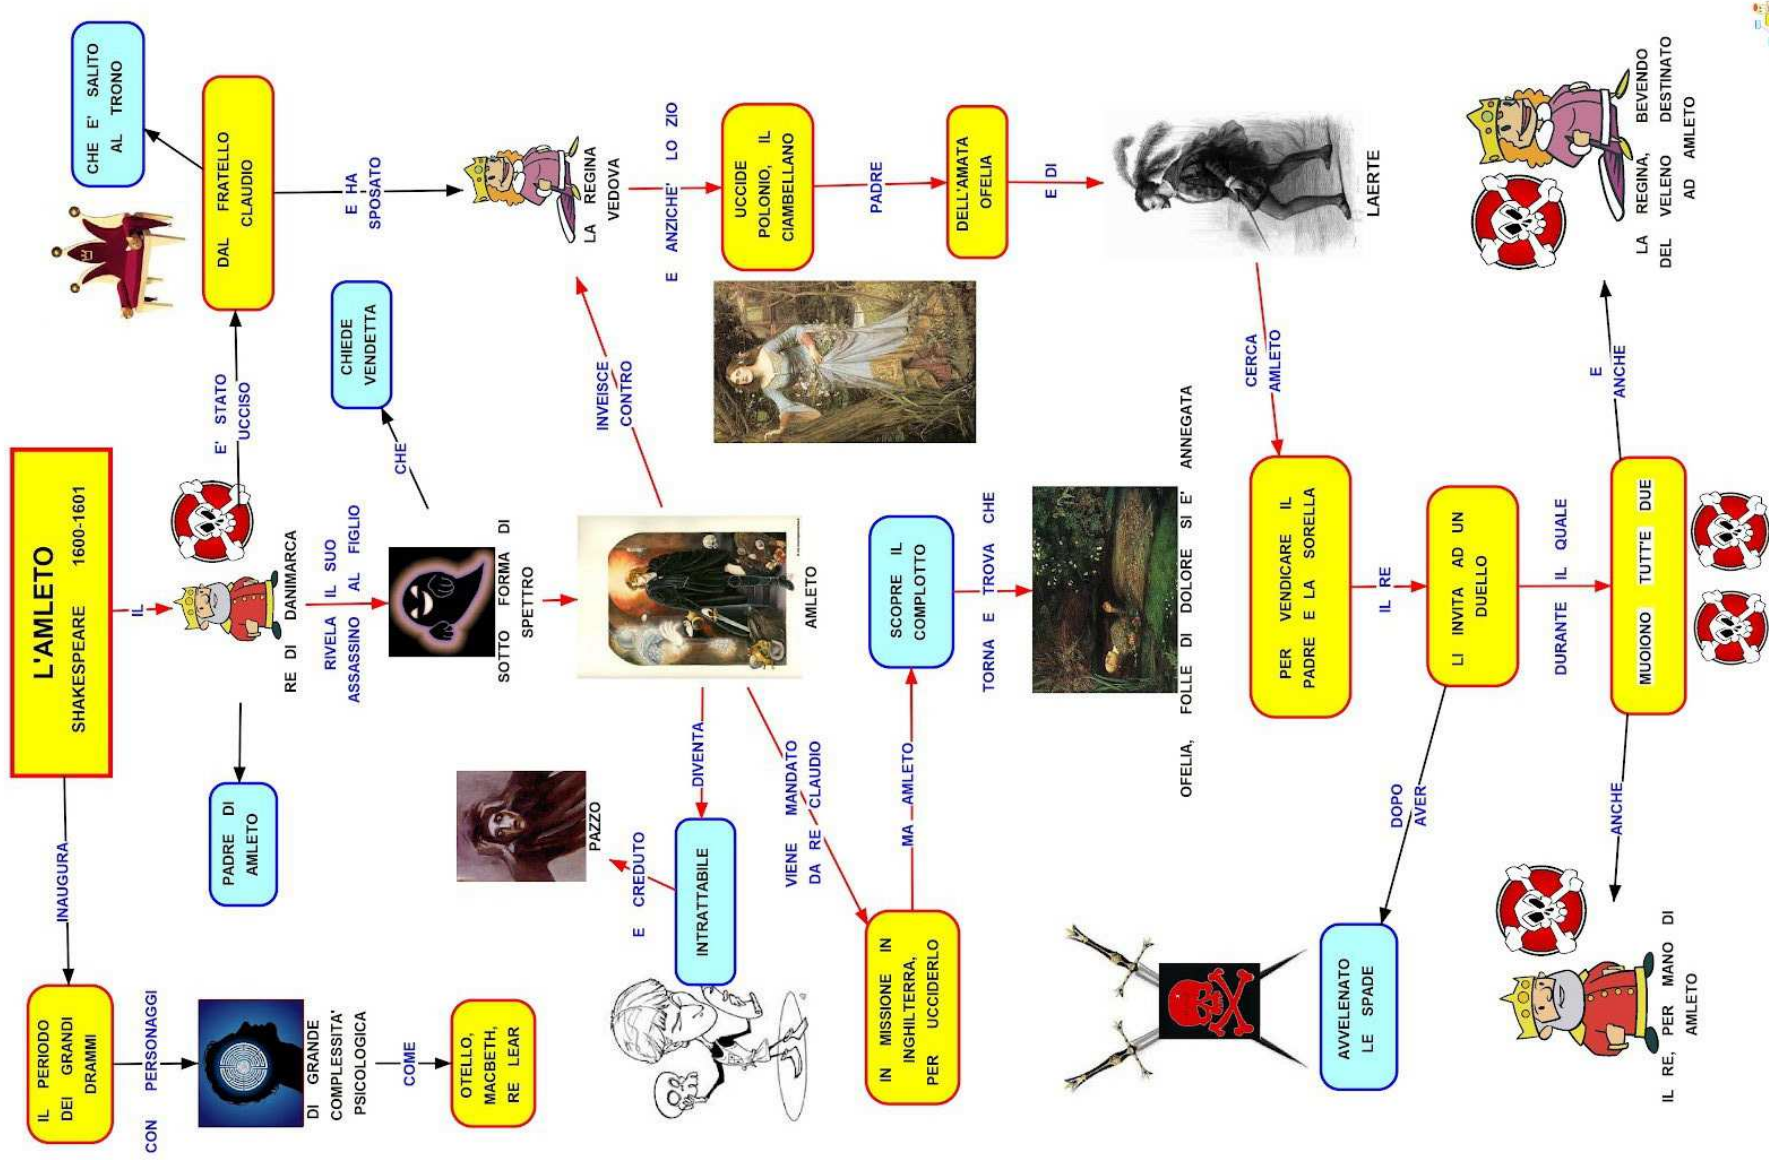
L'AMLETO
SHAKESPEARE 1600-1601

INAUGURA

IL PERIODO DEI GRANDI DRAMMI

CON PERSONAGGI

DI GRANDE COMPLESSITA' PSICOLOGICA

COME

OTELLO, MACBETH, RE LEAR

IL

RE DI DANIMARCA

PADRE DI AMLETO

E' STATO UCCISO

DAL FRATELLO CLAUDIO

CHE E' SALITO AL TRONO

E HA SPOSATO

LA REGINA VEDOVA

RIVELA IL SUO ASSASSINO AL FIGLIO

SOTTO FORMA DI SPETTRO

CHE

CHIEDE VENDETTA

AMLETO

INVEISCE CONTRO

E ANZICHE' LO ZIO

UCCIDE POLONIO, IL CIAMBELLANO

PADRE

DELL'AMATA OFELIA

E DI

LAERTE

CERCA AMLETO

PER VENDICARE IL PADRE E LA SORELLA

IL RE

LI INVITA AD UN DUELLO

DURANTE IL QUALE

MUOIONO TUTT'E DUE

E ANCHE

LA REGINA, BEVENDO DEL VELENO DESTINATO AD AMLETO

ANCHE

IL RE, PER MANO DI AMLETO

DOPO AVER

AVVELENATO LE SPADE

DIVENTA

INTRATTABILE

E CREDUTO

PAZZO

VIENE MANDATO DA RE CLAUDIO

IN MISSIONE IN INGHILTERRA, PER UCCIDERLO

MA AMLETO

SCOPRE IL COMPLOTTO

TORNA E TROVA CHE

OFELIA, FOLLE DI DOLORE SI E' ANNEGATA